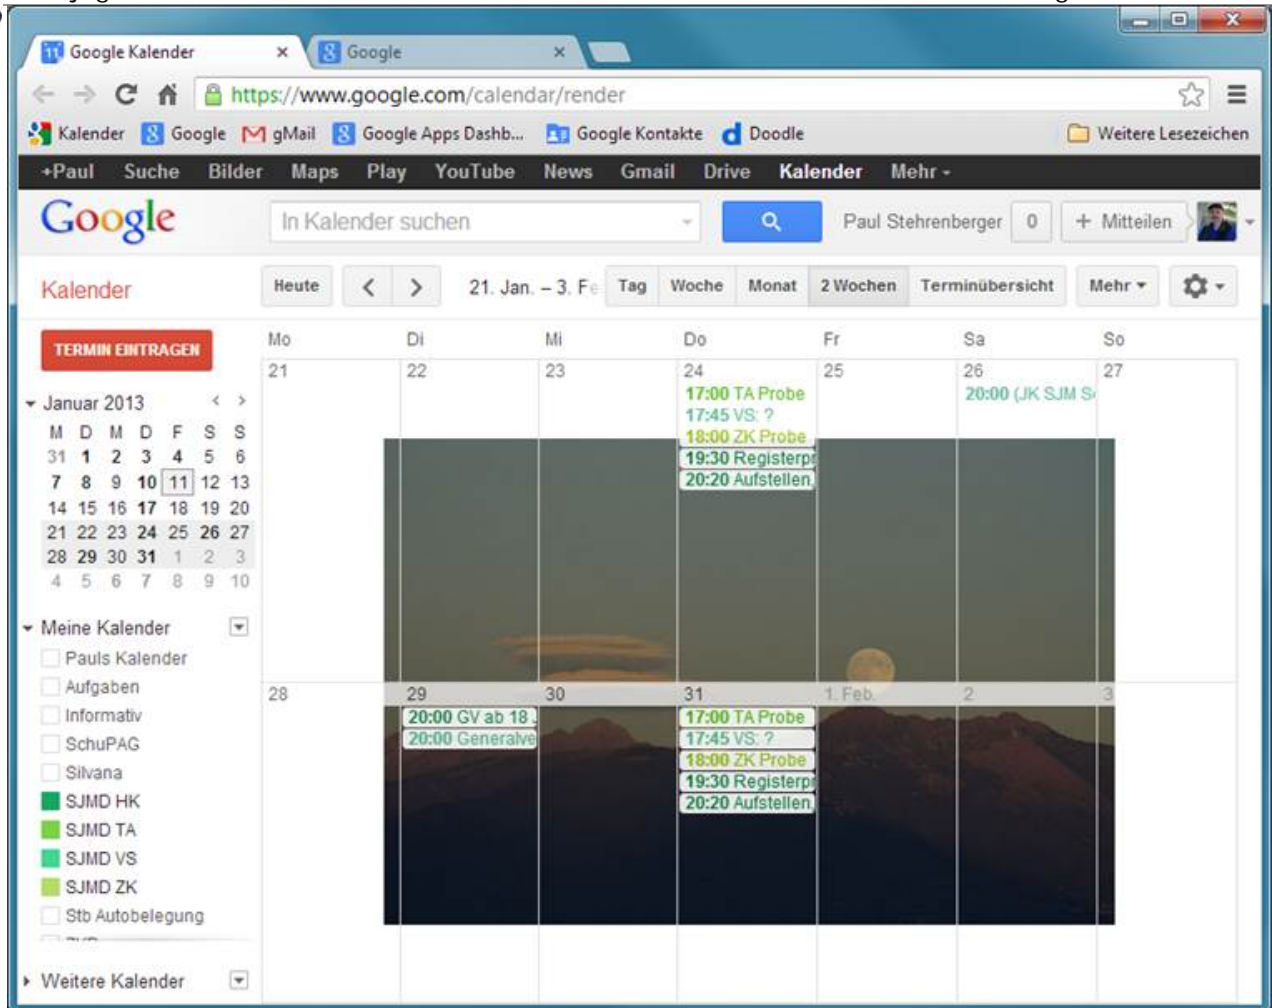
Google Kalender ×
Google ×

https://www.google.com/calendar/render

Kalender Google gMail Google Apps Dashb... Google Kontakte Doodle Weitere Lesezeichen

+Paul Suche Bilder Maps Play YouTube News Gmail Drive Kalender Mehr

Google In Kalender suchen Paul Stehrenberger 0 + Mitteilen

Kalender Heute < > 21. Jan. – 3. Fe Tag Woche Monat 2 Wochen Terminübersicht Mehr

TERMIN EINTRAGEN

Januar 2013
| M | D | M | D | F | S | S |
|---|---|---|---|---|---|---|
| 31 | 1 | 2 | 3 | 4 | 5 | 6 |
| 7 | 8 | 9 | 10 | 11 | 12 | 13 |
| 14 | 15 | 16 | 17 | 18 | 19 | 20 |
| 21 | 22 | 23 | 24 | 25 | 26 | 27 |
| 28 | 29 | 30 | 31 | 1 | 2 | 3 |
| 4 | 5 | 6 | 7 | 8 | 9 | 10 |

Meine Kalender
Pauls Kalender
Aufgaben
Informativ
SchuPAG
Silvana
SJMD HK
SJMD TA
SJMD VS
SJMD ZK
Stb Autobelegung

Weitere Kalender

| Mo | Di | Mi | Do | Fr | Sa | So |
|---|---|---|---|---|---|---|
| 21 | 22 | 23 | 24 17:00 TA Probe 17:45 VS: ? 18:00 ZK Probe 19:30 Registerp 20:20 Aufstellen | 25 | 26 20:00 (JK SJM S | 27 |
| 28 | 29 20:00 GV ab 18 20:00 Generalve | 30 | 31 17:00 TA Probe 17:45 VS: ? 18:00 ZK Probe 19:30 Registerp 20:20 Aufstellen | 1. Feb. | 2 | 3 |